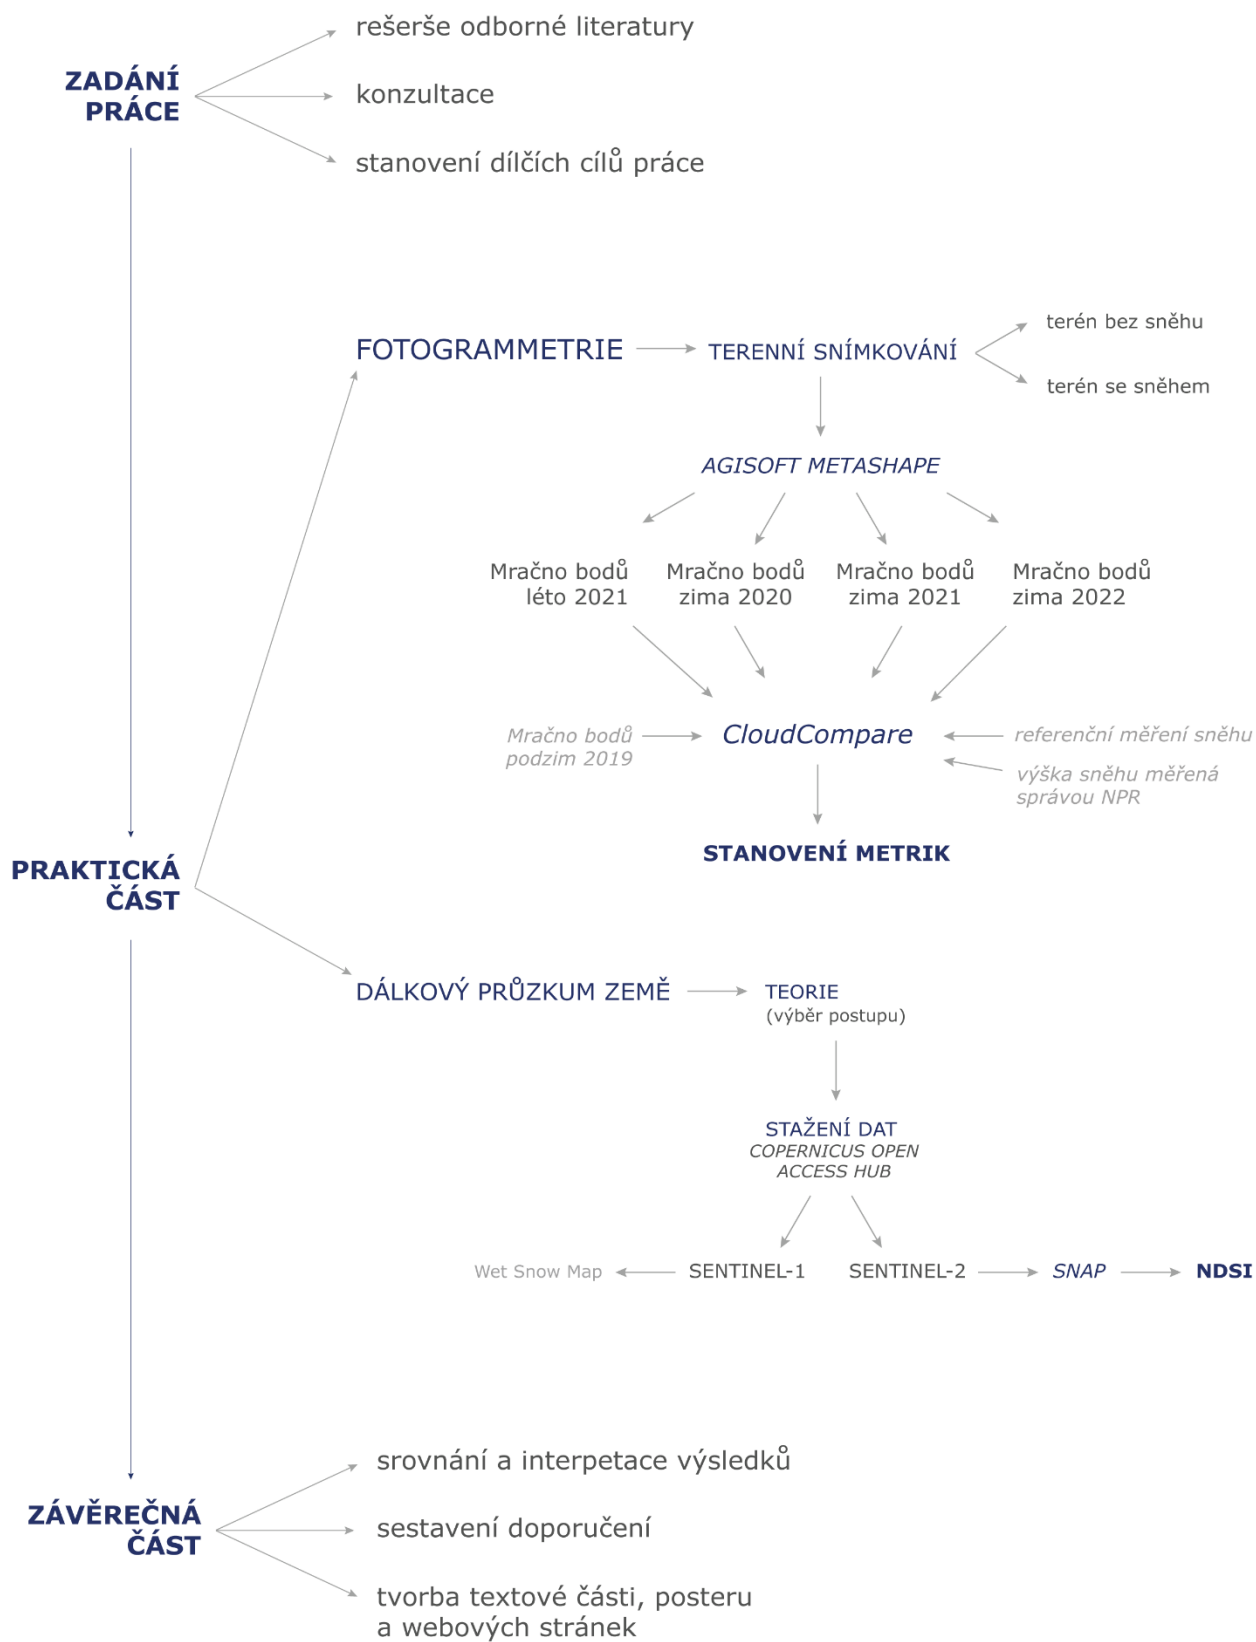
ZADÁNÍ PRÁCE

rešerše odborné literatury

konzultace

stanovení dílčích cílů práce

FOTOGRAMMETRIE

TERENNÍ SNÍMKOVÁNÍ

terén bez sněhu

terén se sněhem

AGISOFT METASHAPE

Mračno bodů léto 2021

Mračno bodů zima 2020

Mračno bodů zima 2021

Mračno bodů zima 2022

Mračno bodů podzim 2019

CloudCompare

referenční měření sněhu

výška sněhu měřená správou NPR

STANOVENÍ METRIK

PRAKTICKÁ ČÁST

DÁLKOVÝ PRŮZKUM ZEMĚ

TEORIE (výběr postupu)

STAŽENÍ DAT COPERNICUS OPEN ACCESS HUB

Wet Snow Map

SENTINEL-1

SENTINEL-2

SNAP

NDSI

ZÁVĚREČNÁ ČÁST

srovnání a interpetace výsledků

sestavení doporučení

tvorba textové části, posteru a webových stránek